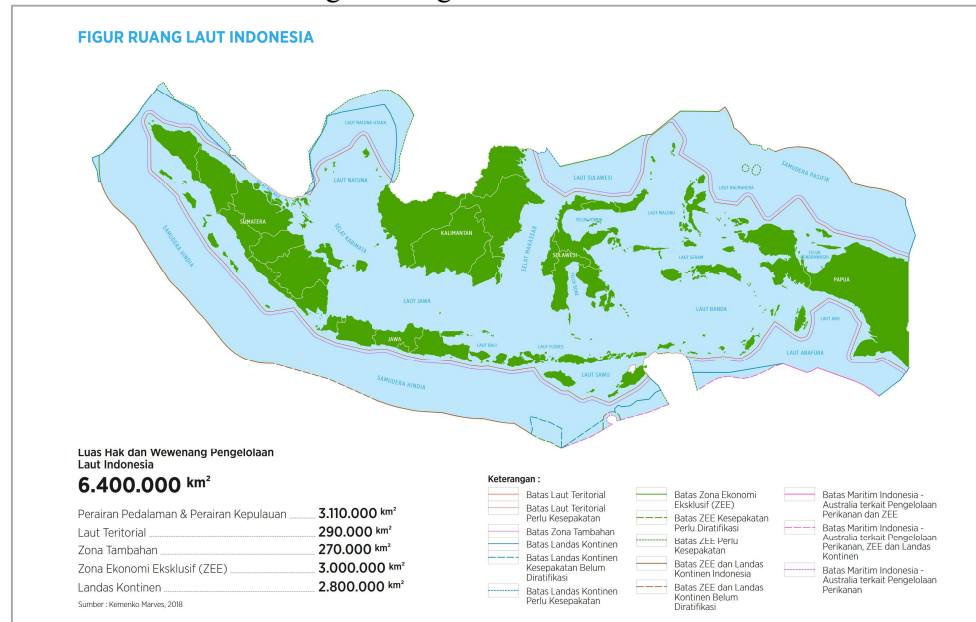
FIGUR RUANG LAUT INDONESIA

LAUT NATUNA UTARA
LAUT NATUNA
SAMUDERA HINDIA
SUMATERA
SELAT KARIMATA
KALIMANTAN
SELAT MAKASSAR
LAUT SULAWESI
TELUK TOMINI
SULAWESI
TELUK BONE
LAUT MALUKU
LAUT HALMAHERA
SAMUDERA PASIFIK
LAUT SERAM
TELUK CENDRAWASIH
PAPUA
LAUT JAWA
JAWA
LAUT BALI
LAUT FLORES
LAUT BANDA
LAUT ARU
LAUT ARAFURA
LAUT SAWU
SAMUDERA HINDIA

Luas Hak dan Wewenang Pengelolaan Laut Indonesia
6.400.000 km²

Perairan Pedalaman & Perairan Kepulauan ............ 3.110.000 km²
Laut Teritorial ............ 290.000 km²
Zona Tambahan ............ 270.000 km²
Zona Ekonomi Eksklusif (ZEE) ............ 3.000.000 km²
Landas Kontinen ............ 2.800.000 km²

Sumber : Kemenko Marves, 2018

Keterangan :
Batas Laut Teritorial
Batas Laut Teritorial Perlu Kesepakatan
Batas Zona Tambahan
Batas Landas Kontinen
Batas Landas Kontinen Kesepakatan Belum Diratifikasi
Batas Landas Kontinen Perlu Kesepakatan
Batas Zona Ekonomi Eksklusif (ZEE)
Batas ZEE Kesepakatan Perlu Diratifikasi
Batas ZEE Perlu Kesepakatan
Batas ZEE dan Landas Kontinen Indonesia
Batas ZEE dan Landas Kontinen Belum Diratifikasi
Batas Maritim Indonesia - Australia terkait Pengelolaan Perikanan dan ZEE
Batas Maritim Indonesia - Australia terkait Pengelolaan Perikanan, ZEE dan Landas Kontinen
Batas Maritim Indonesia - Australia terkait Pengelolaan Perikanan